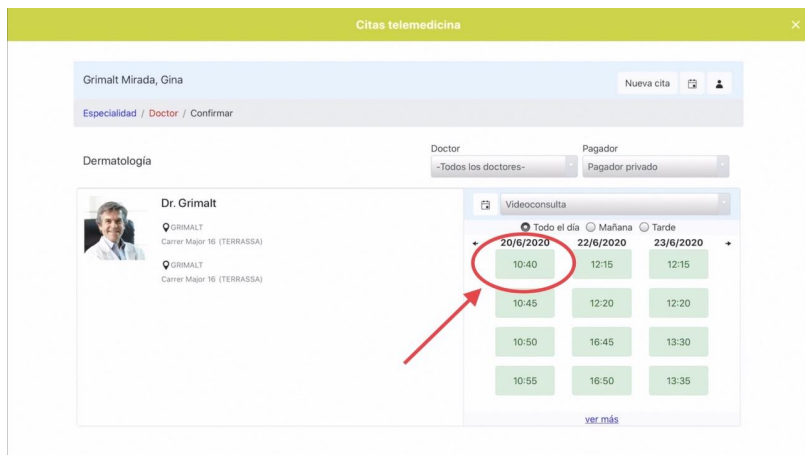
Citas telemedicina ×

Grimalt Mirada, Gina

Nueva cita

Especialidad / Doctor / Confirmar

Dermatología

Doctor
-Todos los doctores-

Pagador
Pagador privado

Dr. Grimalt

GRIMALT
Carrer Major 16 (TERRASSA)

GRIMALT
Carrer Major 16 (TERRASSA)

Videoconsulta

Todo el día Mañana Tarde

| ← 20/6/2020 | 22/6/2020 | 23/6/2020 → |
|---|---|---|
| 10:40 | 12:15 | 12:15 |
| 10:45 | 12:20 | 12:20 |
| 10:50 | 16:45 | 13:30 |
| 10:55 | 16:50 | 13:35 |

ver más